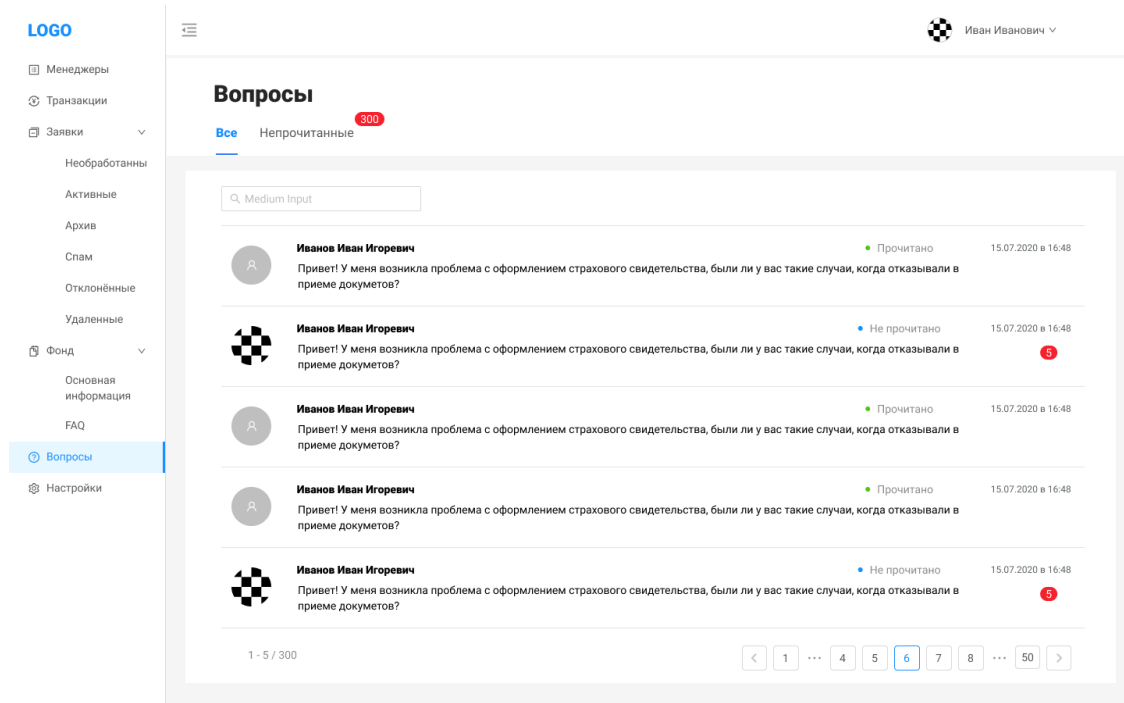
LOGO

Менеджеры
Транзакции
Заявки
Необработанны
Активные
Архив
Спам
Отклонённые
Удаленные
Фонд
Основная информация
FAQ
Вопросы
Настройки

Иван Иванович

Вопросы

Все Непрочитанные 300

Medium Input

Иванов Иван Игоревич • Прочитано 15.07.2020 в 16:48
Привет! У меня возникла проблема с оформлением страхового свидетельства, были ли у вас такие случаи, когда отказывали в приеме документов?

Иванов Иван Игоревич • Не прочитано 15.07.2020 в 16:48
Привет! У меня возникла проблема с оформлением страхового свидетельства, были ли у вас такие случаи, когда отказывали в приеме документов?
5

Иванов Иван Игоревич • Прочитано 15.07.2020 в 16:48
Привет! У меня возникла проблема с оформлением страхового свидетельства, были ли у вас такие случаи, когда отказывали в приеме документов?

Иванов Иван Игоревич • Прочитано 15.07.2020 в 16:48
Привет! У меня возникла проблема с оформлением страхового свидетельства, были ли у вас такие случаи, когда отказывали в приеме документов?

Иванов Иван Игоревич • Не прочитано 15.07.2020 в 16:48
Привет! У меня возникла проблема с оформлением страхового свидетельства, были ли у вас такие случаи, когда отказывали в приеме документов?
5

1 - 5 / 300

1 ··· 4 5 6 7 8 ··· 50